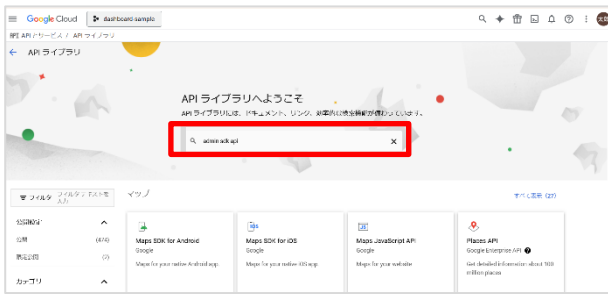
Google Cloud dashboard-sample

API とサービス / API ライブラリ

API ライブラリ

API ライブラリへようこそ

API ライブラリには、ドキュメント、リンク、使用例などの情報が揃っています。

admin sdk api

フィルタ フィルタ テキストを入力

マップ

すべて表示 (27)

公開設定

公開 (474)

限定公開 (7)

カテゴリ

Maps SDK for Android
Google
Maps for your native Android app.

Maps SDK for iOS
Google
Maps for your native iOS app.

Maps JavaScript API
Google
Maps for your website

Places API
Google Enterprise API
Get detailed information about 100 million places